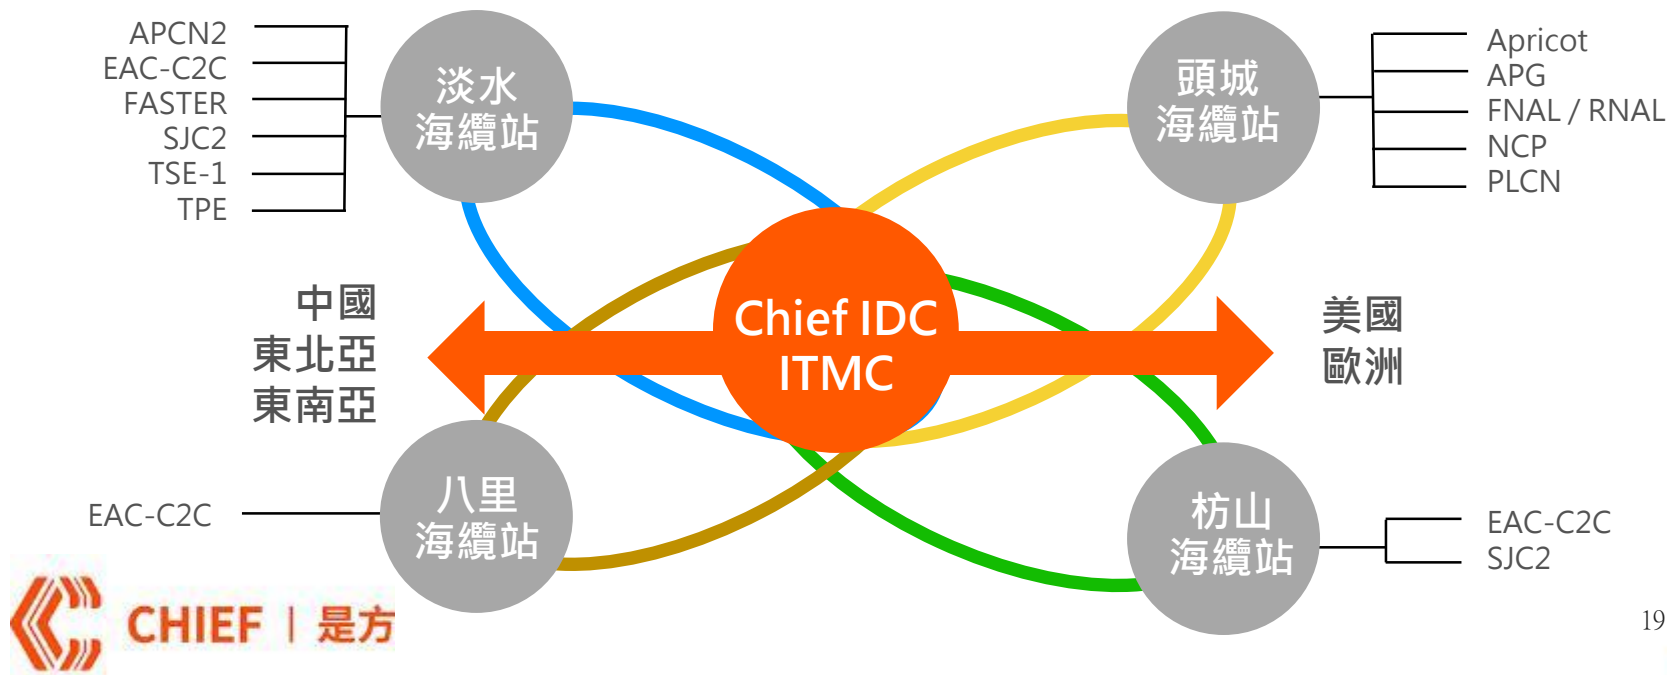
APCN2
EAC-C2C
FASTER
SJC2
TSE-1
TPE

淡水
海纜站

頭城
海纜站

Apricot
APG
FNAL / RNAL
NCP
PLCN

中國
東北亞
東南亞

Chief IDC
ITMC

美國
歐洲

EAC-C2C

八里
海纜站

枋山
海纜站

EAC-C2C
SJC2

CHIEF | 是方

19